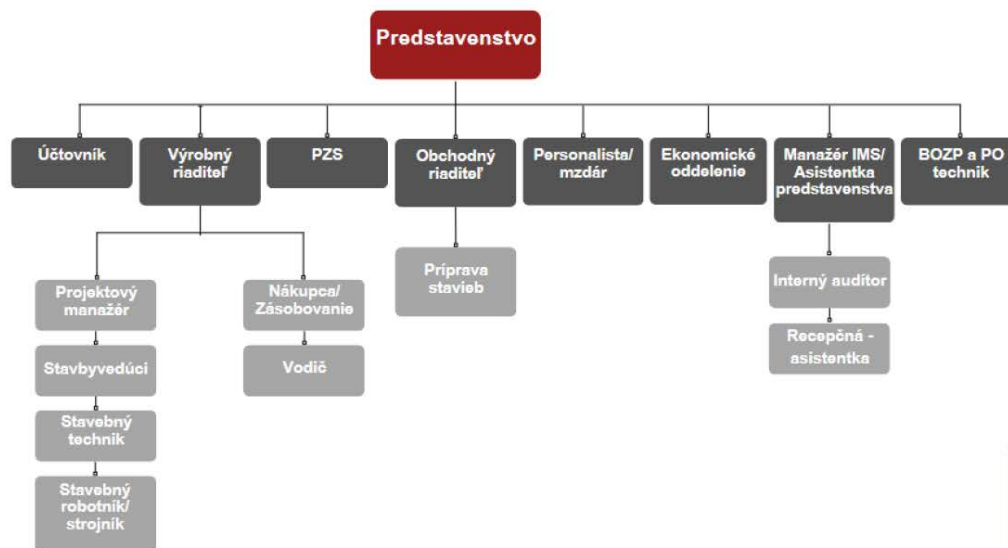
Predstavenstvo

Účtovník

Výrobný riaditeľ

PZS

Obchodný riaditeľ

Personalista/ mzdár

Ekonomické oddelenie

Manažér IMS/ Asistentka predstavenstva

BOZP a PO technik

Projektový manažér

Stavbyvedúci

Stavebný technik

Stavebný robotník/ strojník

Nákupca/ Zásobovanie

Vodič

Príprava stavieb

Interný audítor

Recepčná - asistentka